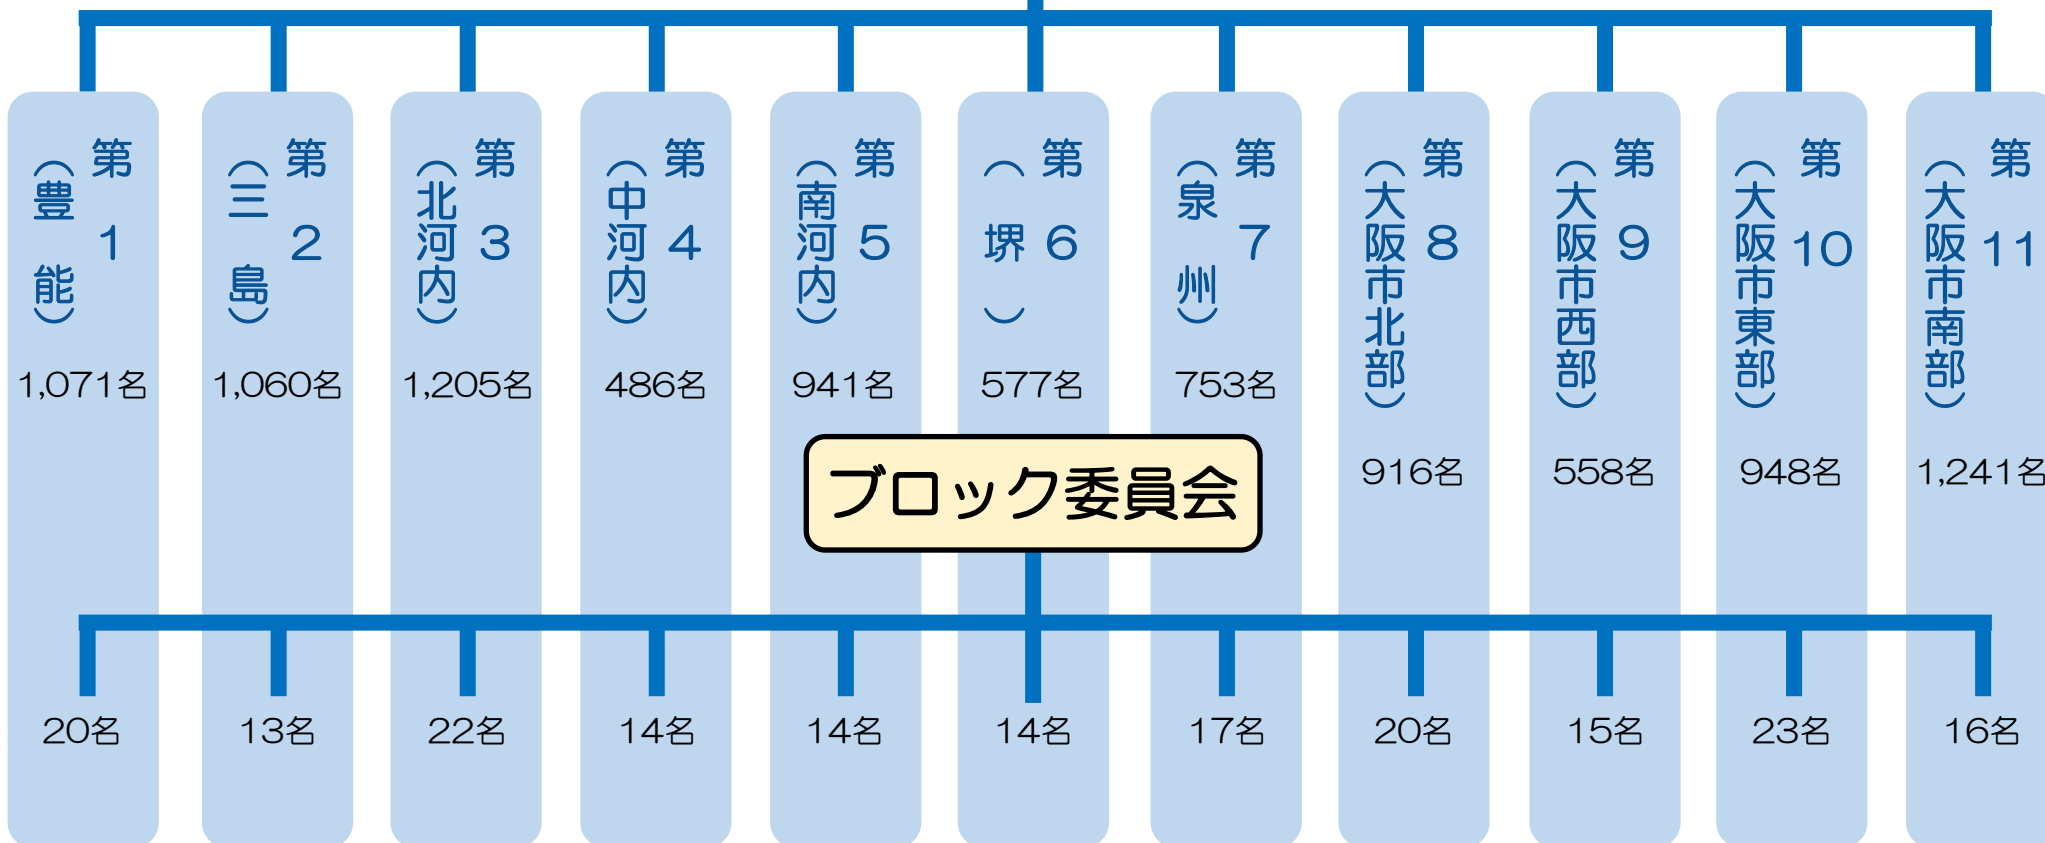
第1（豊能）
1,071名

第2（三島）
1,060名

第3（北河内）
1,205名

第4（中河内）
486名

第5（南河内）
941名

第6（堺）
577名

第7（泉州）
753名

第8（大阪市北部）
916名

第9（大阪市西部）
558名

第10（大阪市東部）
948名

第11（大阪市南部）
1,241名

ブロック委員会

20名
13名
22名
14名
14名
14名
17名
20名
15名
23名
16名